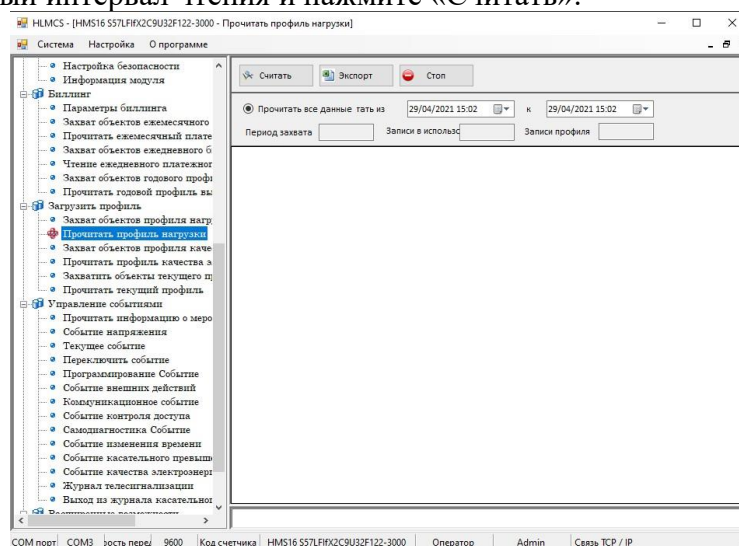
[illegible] интервал чтения и нажмите «Считать».

HLMCS - [HMS16 S57LFIfX2C9U32F122-3000 - Прочитать профиль нагрузки]

Система Настройка О программе

Настройка безопасности
Информация модуля
Биллинг
Параметры биллинга
Захват объектов ежемесячного
Прочитать ежемесячный плате
Захват объектов ежедневного б
Чтение ежедневного платежног
Захват объектов годового профі
Прочитать годовой профиль вы
Загрузить профиль
Захват объектов профиля нагр
Прочитать профиль нагрузки
Захват объектов профиля каче
Прочитать профиль качества э
Захватить объекты текущего п
Прочитать текущий профиль
Управление событиями
Прочитать информацию о меро
Событие напряжения
Текущее событие
Переключить событие
Программирование Событие
Событие внешних действий
Коммуникационное событие
Событие контроля доступа
Самодиагностика Событие
Событие изменения времени
Событие касательного превыш
Событие качества электроэнерг
Журнал телесигнализации
Выход из журнала касательног

Считать Экспорт Стоп

Прочитать все данные тать из 29/04/2021 15:02 к 29/04/2021 15:02

Период захвата Записи в использо Записи профиля

COM порт COM3 рость перед 9600 Код счетчика HMS16 S57LFIfX2C9U32F122-3000 Оператор Admin Связь TCP / IP